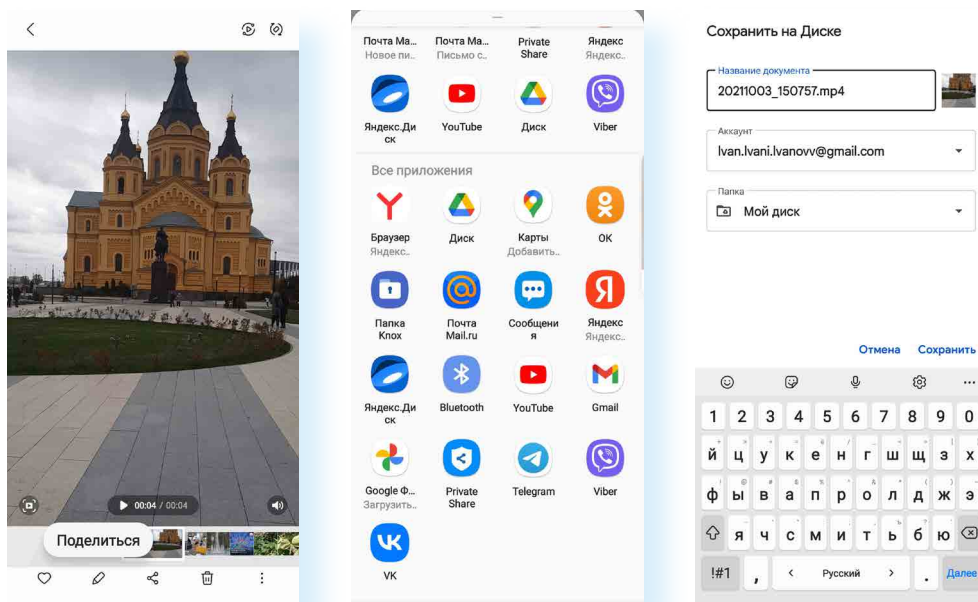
00:04 / 00:04

Поделиться

Почта Ма... Новое пи...
Почта Ма... Письмо с...
Private Share
Яндекс Яндекс..
Яндекс.Диск
YouTube
Диск
Viber

Все приложения

Браузер Яндекс.
Диск
Карты Добавить..
OK
Папка Knox
Почта Mail.ru
Сообщения
Яндекс Яндекс..
Яндекс.Диск
Bluetooth
YouTube
Gmail
Google Ф... Загрузить..
Private Share
Telegram
Viber
VK

Сохранить на Диске

Название документа
20211003_150757.mp4

Аккаунт
Ivan.Ivani.Ivanovv@gmail.com

Папка
Мой диск

Отмена Сохранить

1 2 3 4 5 6 7 8 9 0
й ц у к е н г ш щ з х
ф ы в а п р о л д ж э
я ч с м и т ь б ю
!#1 , < Русский > . Далее